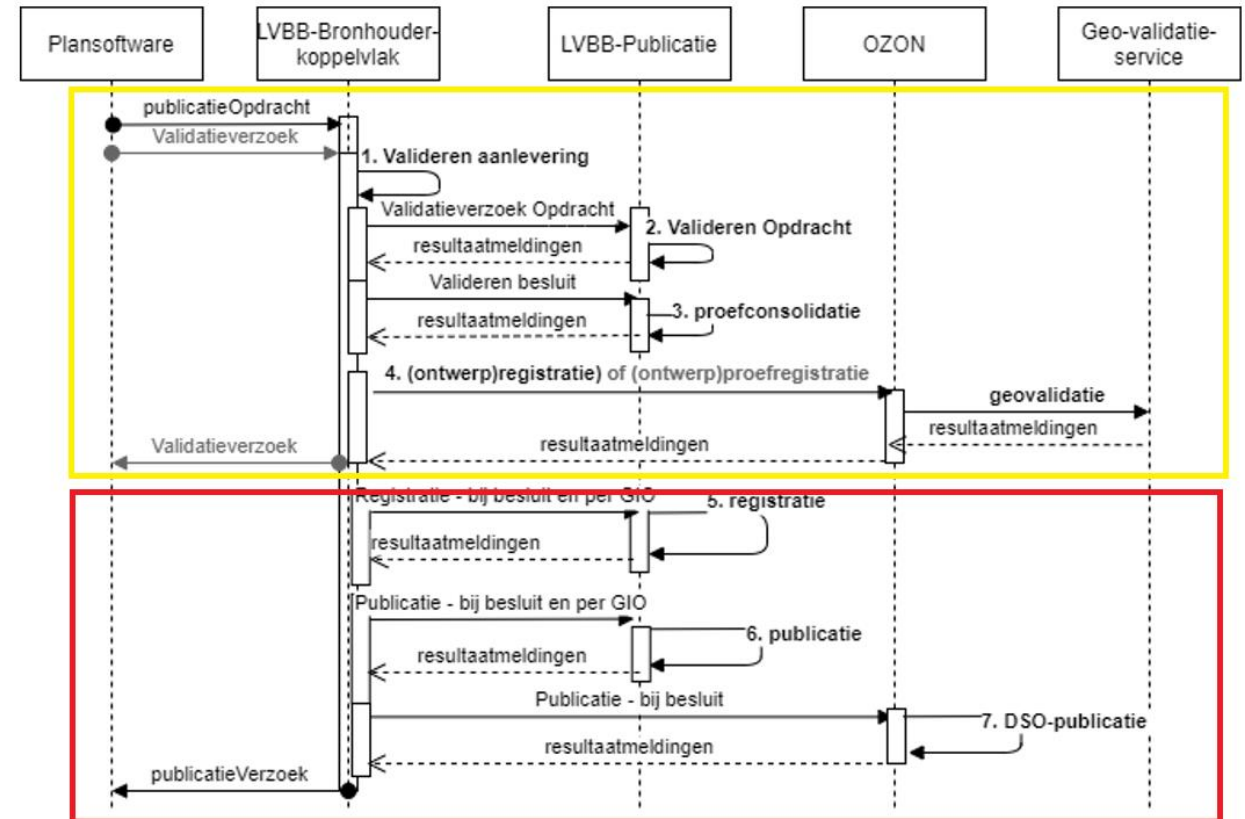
Plansoftware

LVBB-Bronhouder-koppelvlak

LVBB-Publicatie

OZON

Geo-validatie-service

publicatieOpdracht

Validatieverzoek

1. Valideren aanlevering

Validatieverzoek Opdracht

2. Valideren Opdracht

resultaatmeldingen

Valideren besluit

3. proefconsolidatie

resultaatmeldingen

4. (ontwerp)registratie) of (ontwerp)proefregistratie

geovalidatie

resultaatmeldingen

Validatieverzoek

resultaatmeldingen

Registratie - bij besluit en per GIO

5. registratie

resultaatmeldingen

Publicatie - bij besluit en per GIO

6. publicatie

resultaatmeldingen

Publicatie - bij besluit

7. DSO-publicatie

resultaatmeldingen

publicatieVerzoek